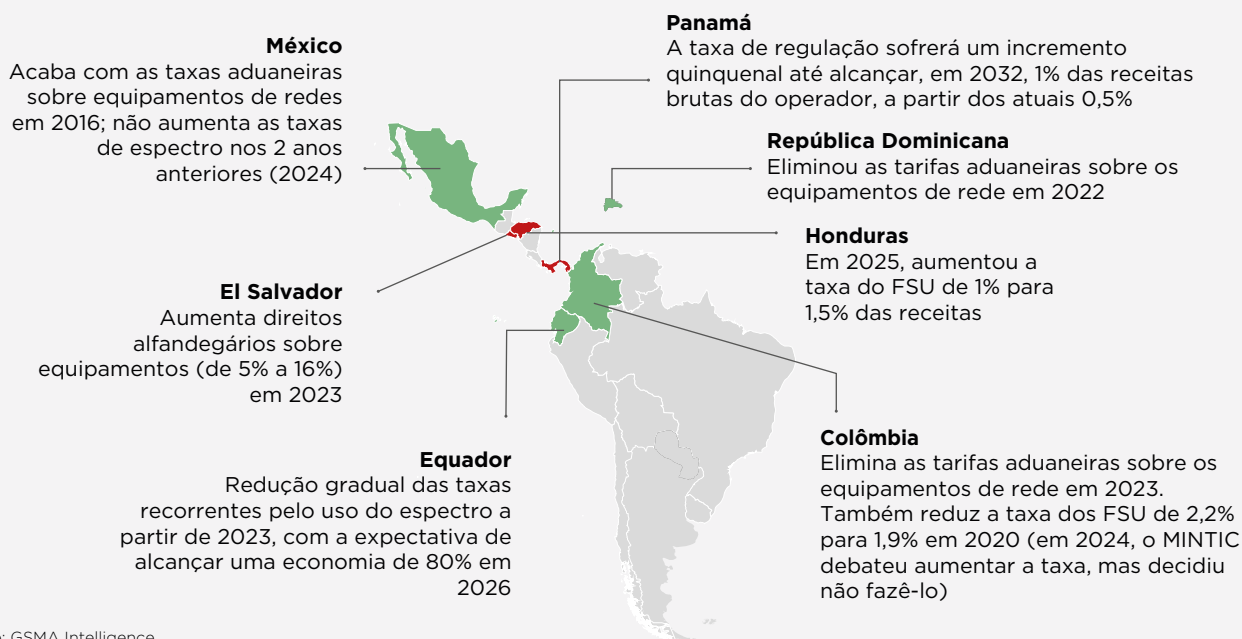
México
Acaba com as taxas aduaneiras sobre equipamentos de redes em 2016; não aumenta as taxas de espectro nos 2 anos anteriores (2024)

Panamá
A taxa de regulação sofrerá um incremento quinquenal até alcançar, em 2032, 1% das receitas brutas do operador, a partir dos atuais 0,5%

República Dominicana
Eliminou as tarifas aduaneiras sobre os equipamentos de rede em 2022

Honduras
Em 2025, aumentou a taxa do FSU de 1% para 1,5% das receitas

El Salvador
Aumenta direitos alfandegários sobre equipamentos (de 5% a 16%) em 2023

Equador
Redução gradual das taxas recorrentes pelo uso do espectro a partir de 2023, com a expectativa de alcançar uma economia de 80% em 2026

Colômbia
Elimina as tarifas aduaneiras sobre os equipamentos de rede em 2023. Também reduz a taxa dos FSU de 2,2% para 1,9% em 2020 (em 2024, o MINTIC debateu aumentar a taxa, mas decidiu não fazê-lo)

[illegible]: GSMA Intelligence